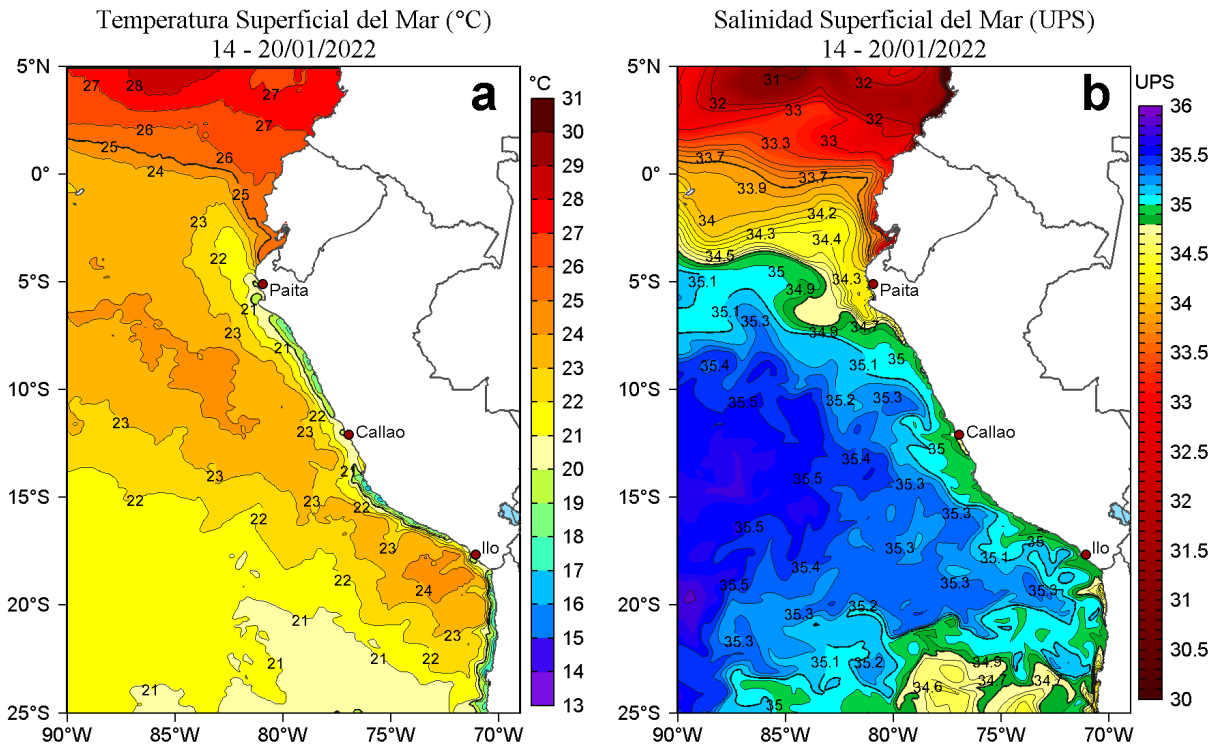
Temperatura Superficial del Mar (°C)
14 - 20/01/2022

a

°C
31
30
29
28
27
26
25
24
23
22
21
20
19
18
17
16
15
14
13

5°N
0°
5°S
10°S
15°S
20°S
25°S
90°W 85°W 80°W 75°W 70°W

27 28 27 26 27 25 26 24 25 23 22 21 23 21 22 23 23 22 21 23 22 23 22 22 23 24 22 21 23 21 21 22 21

Paita
Callao
Ilo

Salinidad Superficial del Mar (UPS)
14 - 20/01/2022

b

UPS
36
35.5
35
34.5
34
33.5
33
32.5
32
31.5
31
30.5
30

5°N
0°
5°S
10°S
15°S
20°S
25°S
90°W 85°W 80°W 75°W 70°W

31 32 32 33 32 33.3 33 33.7 33.7 33.9 34.2 34 34.3 34.4 34.5 35 34.3 35.1 34.9 35.1 35.3 34.9 34.7 35 35.4 35.1 35.5 35.2 35.3 35 35.4 35.5 35.3 35.3 35.5 35.3 35 35.4 35.1 35.5 35.3 35.3 35.2 35.3 35.1 35.2 34.9 34.6 34.7 34.7 35

Paita
Callao
Ilo